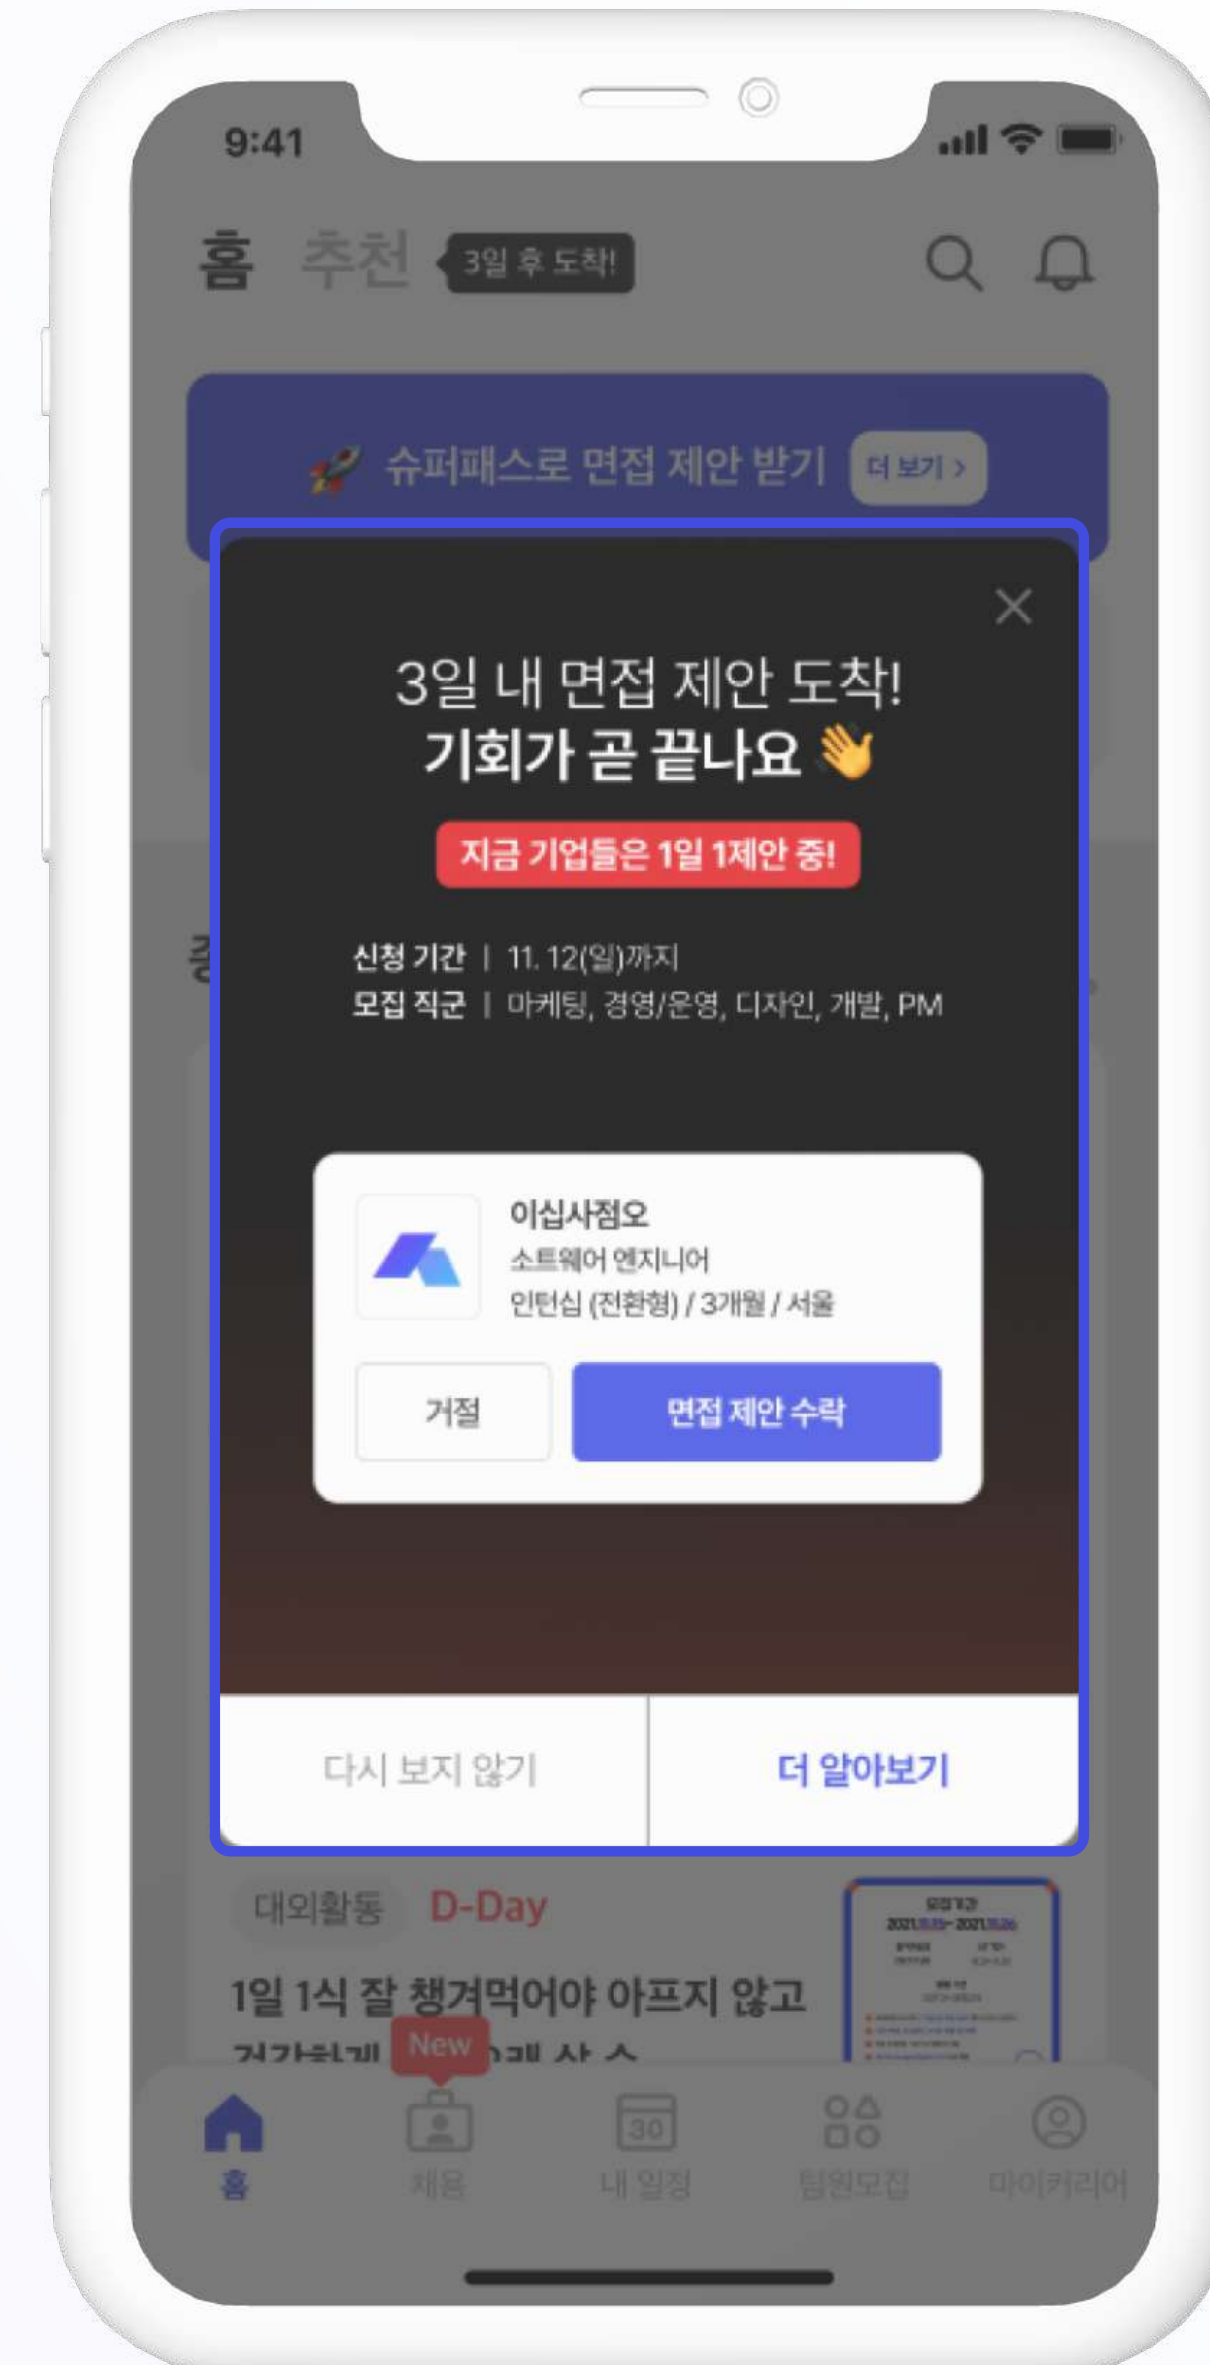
9:41

홈 추천 3일 후 도착!

슈퍼패스로 면접 제안 받기 더 보기 >

3일 내 면접 제안 도착!
기회가 곧 끝나요

지금 기업들은 1일 1제안 중!

신청 기간 | 11. 12(일)까지
모집 직군 | 마케팅, 경영/운영, 디자인, 개발, PM

이십사점오
소트웨어 엔지니어
인턴십 (전환형) / 3개월 / 서울

거절 면접 제안 수락

다시 보지 않기 더 알아보기

대외활동 D-Day

1일 1식 잘 챙겨먹어야 아프지 않고
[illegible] New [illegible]

30

홈 채용 내 일정 팀원모집 마이커리어